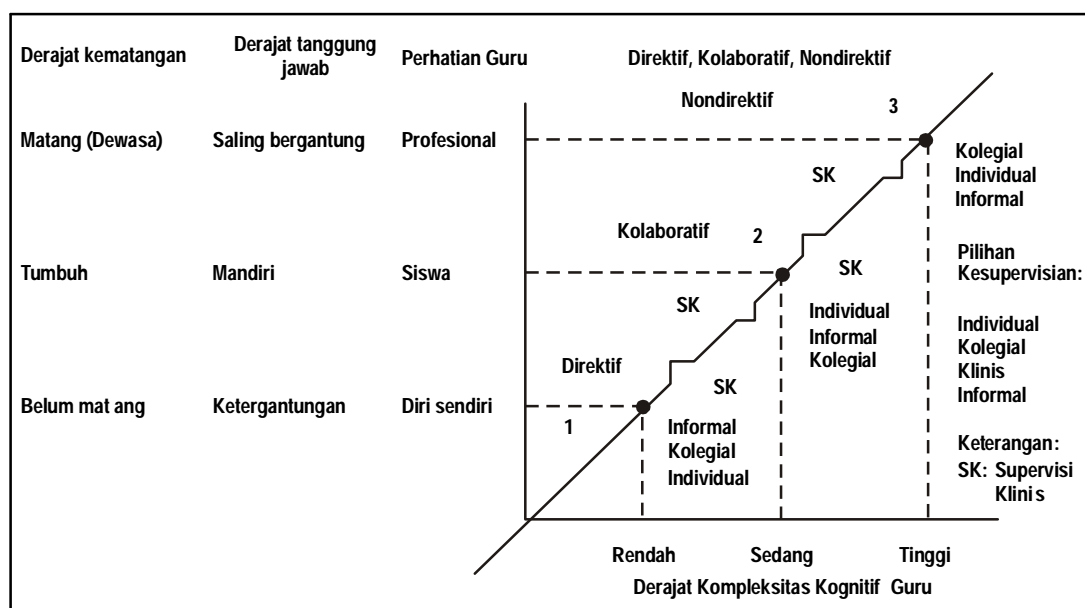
Derajat kematangan

Derajat tanggung jawab

Perhatian Guru

Direktif, Kolaboratif, Nondirektif

Nondirektif

3

Matang (Dewasa)

Saling bergantung

Profesional

Kolegial
Individual
Informal

SK

Kolaboratif

2

Pilihan
Kesupervisian:

Tumbuh

Mandiri

Siswa

SK

SK

Individual
Informal
Kolegial

Individual
Kolegial
Klinis
Informal

Direktif

SK

Belum mat ang

Ketergantungan

Diri sendiri

1

Informal
Kolegial
Individual

Keterangan:
SK: Supervisi Klinis

Rendah

Sedang

Tinggi

Derajat Kompleksitas Kognitif Guru